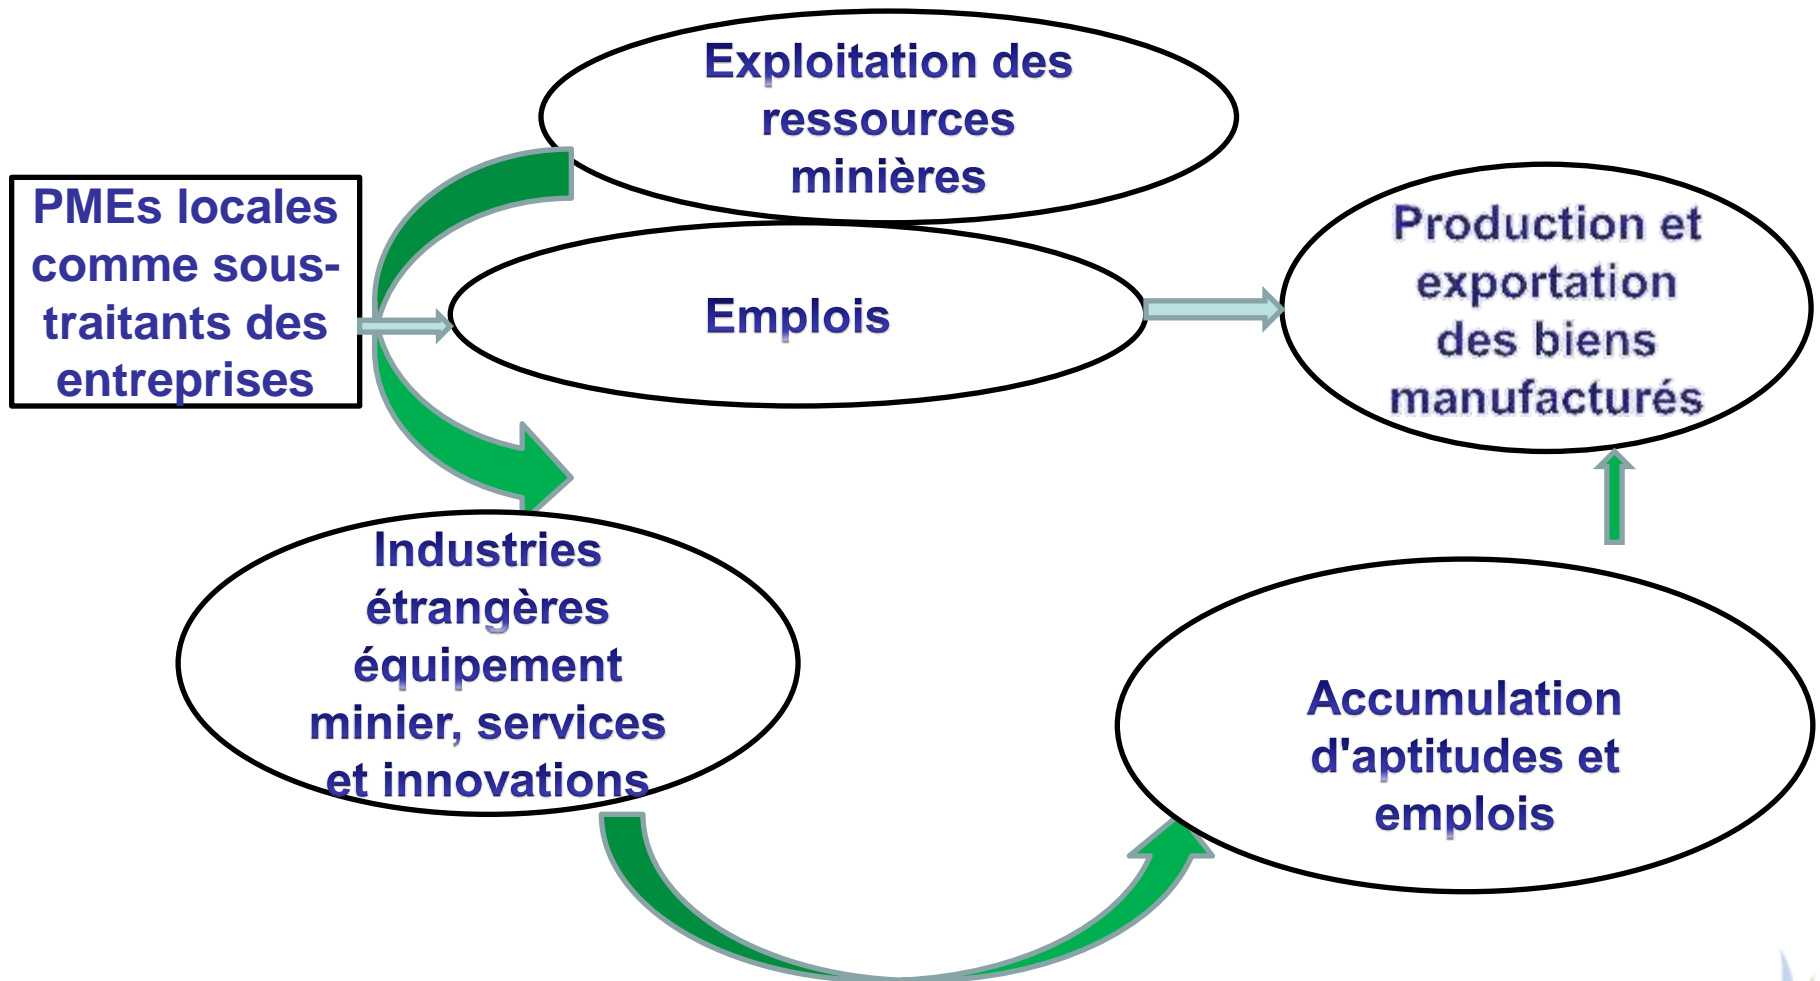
PMEs locales comme sous-traitants des entreprises

Exploitation des ressources minières

Emplois

Production et exportation des biens manufacturés

Industries étrangères équipement minier, services et innovations

Accumulation d'aptitudes et emplois